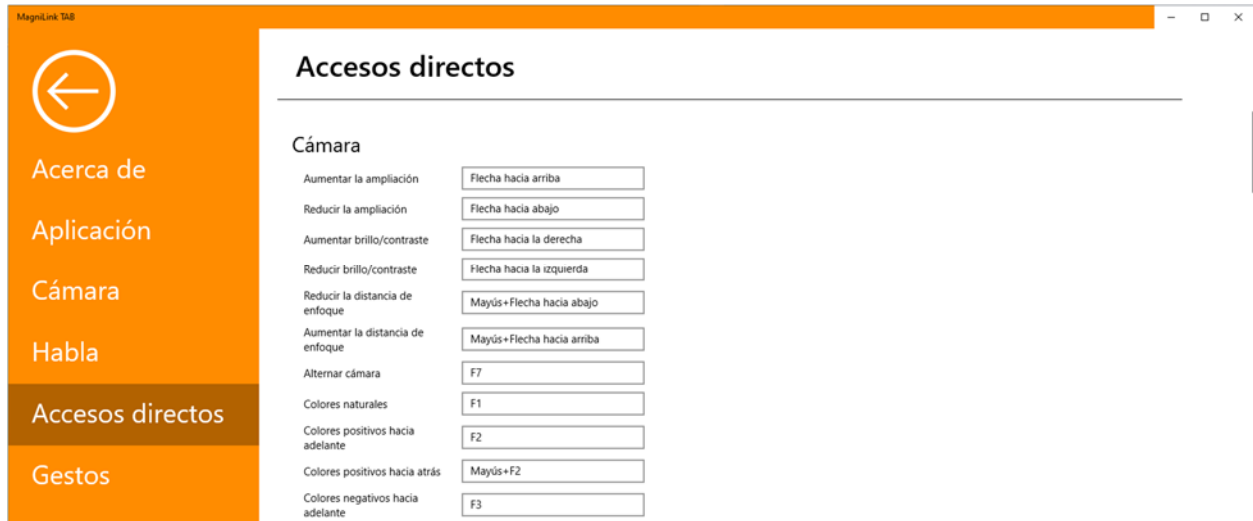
MagniLink TAB

Acerca de
Aplicación
Cámara
Habla
Accesos directos
Gestos

Accesos directos

Cámara

| | |
|---|---|
| Aumentar la ampliación | Flecha hacia arriba |
| Reducir la ampliación | Flecha hacia abajo |
| Aumentar brillo/contraste | Flecha hacia la derecha |
| Reducir brillo/contraste | Flecha hacia la izquierda |
| Reducir la distancia de enfoque | Mayús+Flecha hacia abajo |
| Aumentar la distancia de enfoque | Mayús+Flecha hacia arriba |
| Alternar cámara | F7 |
| Colores naturales | F1 |
| Colores positivos hacia adelante | F2 |
| Colores positivos hacia atrás | Mayús+F2 |
| Colores negativos hacia adelante | F3 |